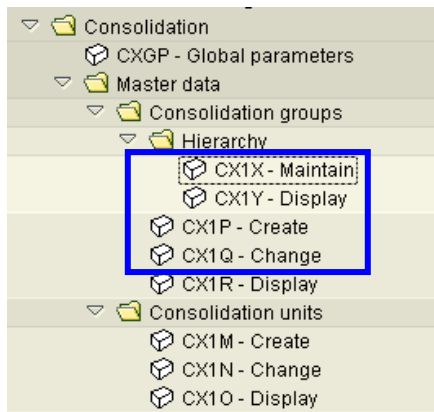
Consolidation
CXGP - Global parameters
Master data
Consolidation groups
Hierarchy
CX1X - Maintain
CX1Y - Display
CX1P - Create
CX1Q - Change
CX1R - Display
Consolidation units
CX1M - Create
CX1N - Change
CX1O - Display